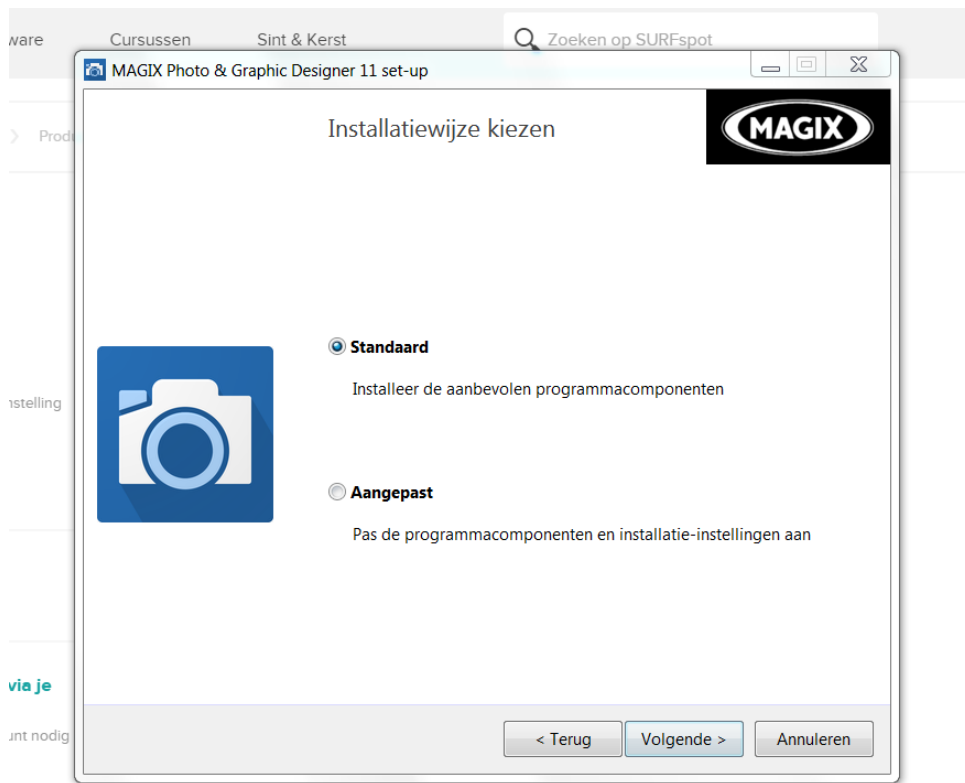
ware Cursussen Sint & Kerst Zoeken op SURFspot

MAGIX Photo & Graphic Designer 11 set-up

Prod

Installatiewijze kiezen

MAGIX

Standaard

Installeer de aanbevolen programmacomponenten

nstelling

Aangepast

Pas de programmacomponenten en installatie-instellingen aan

via je

unt nodig

< Terug Volgende > Annuleren